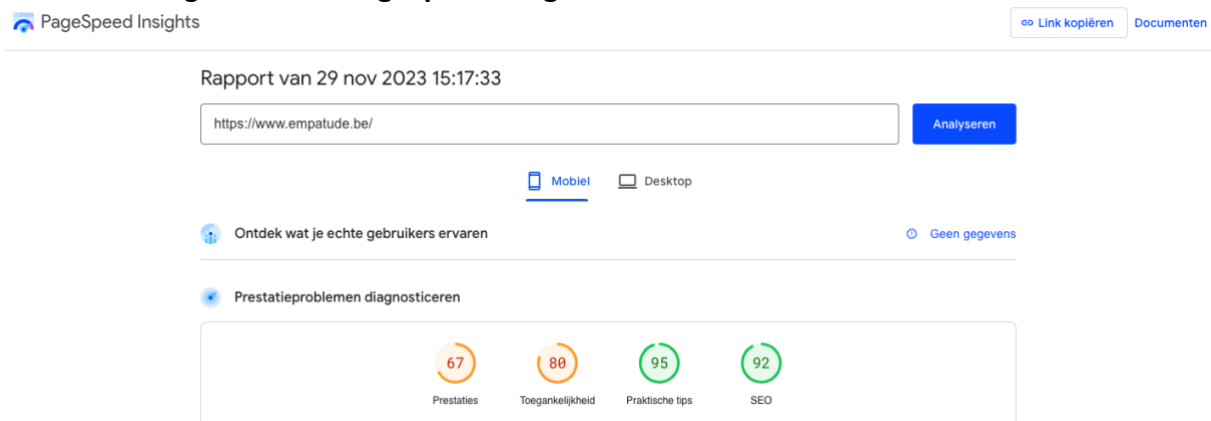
PageSpeed Insights

Link kopiëren

Documenten

Rapport van 29 nov 2023 15:17:33

https://www.empatude.be/

Analyseren

Mobiel

Desktop

Ontdek wat je echte gebruikers ervaren

Geen gegevens

Prestatieproblemen diagnosticeren

67
Prestaties

80
Toegankelijkheid

95
Praktische tips

92
SEO